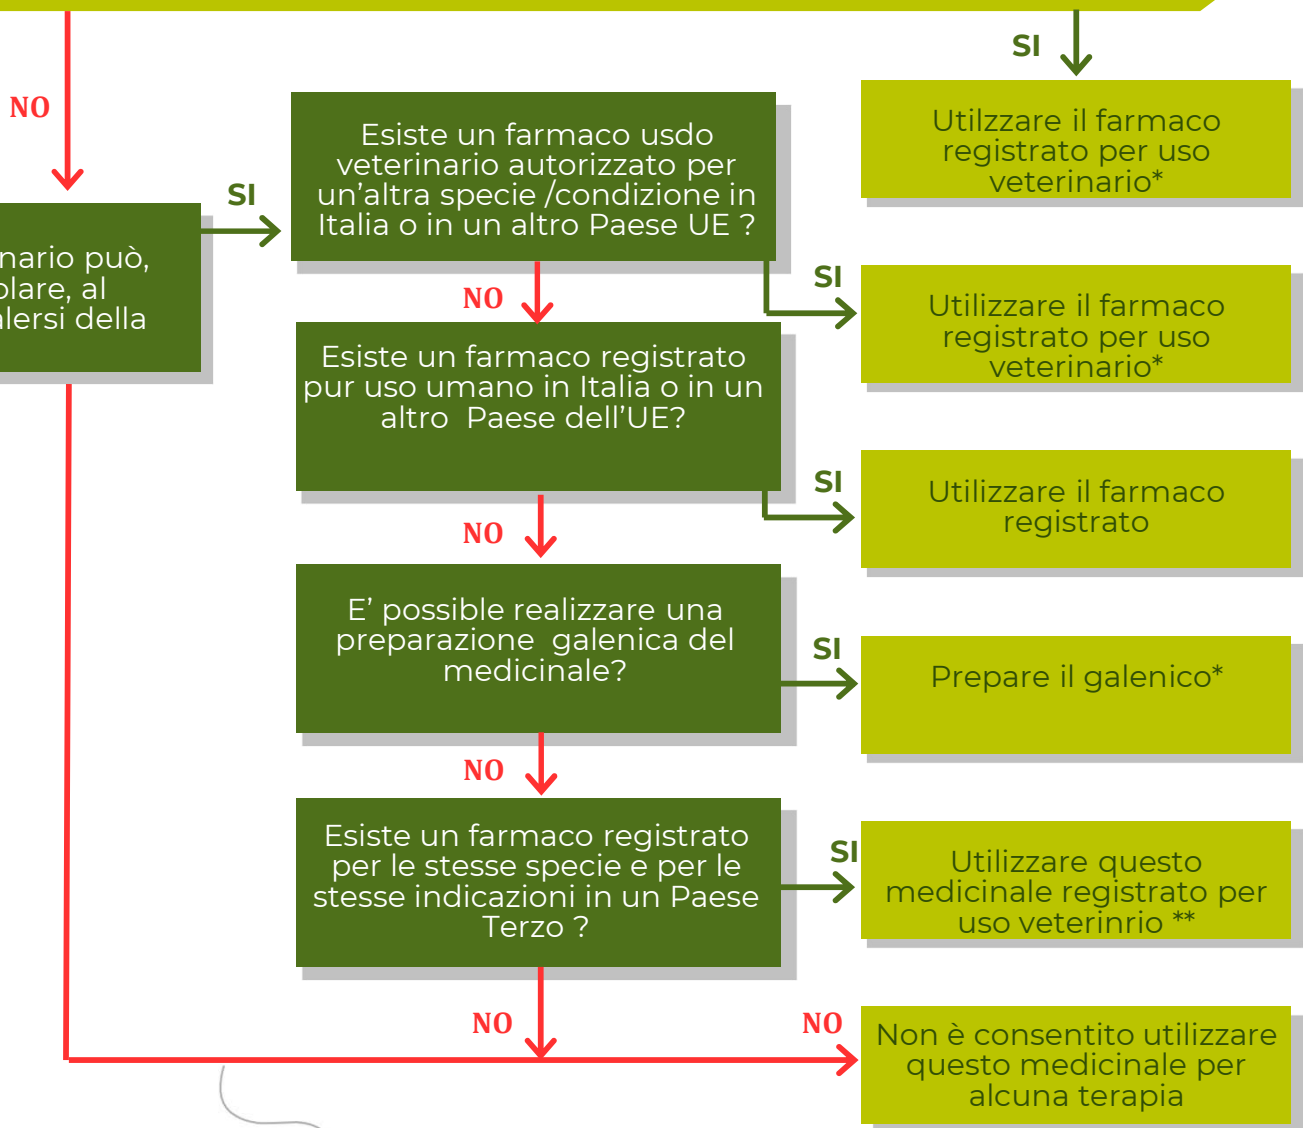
SI

NO

Utilzzare il farmaco registrato per uso veterinario*

nario può, plare, al lersi della

SI

Esiste un farmaco usdo veterinario autorizzato per un'altra specie /condizione in Italia o in un altro Paese UE ?

SI

Utilizzare il farmaco registrato per uso veterinario*

NO

Esiste un farmaco registrato pur uso umano in Italia o in un altro Paese dell'UE?

SI

Utilizzare il farmaco registrato

NO

E' possible realizzare una preparazione galenica del medicinale?

SI

Prepare il galenico*

NO

Esiste un farmaco registrato per le stesse specie e per le stesse indicazioni in un Paese Terzo ?

SI

Utilizzare questo medicinale registrato per uso veterinrio **

NO

NO

Non è consentito utilizzare questo medicinale per alcuna terapia